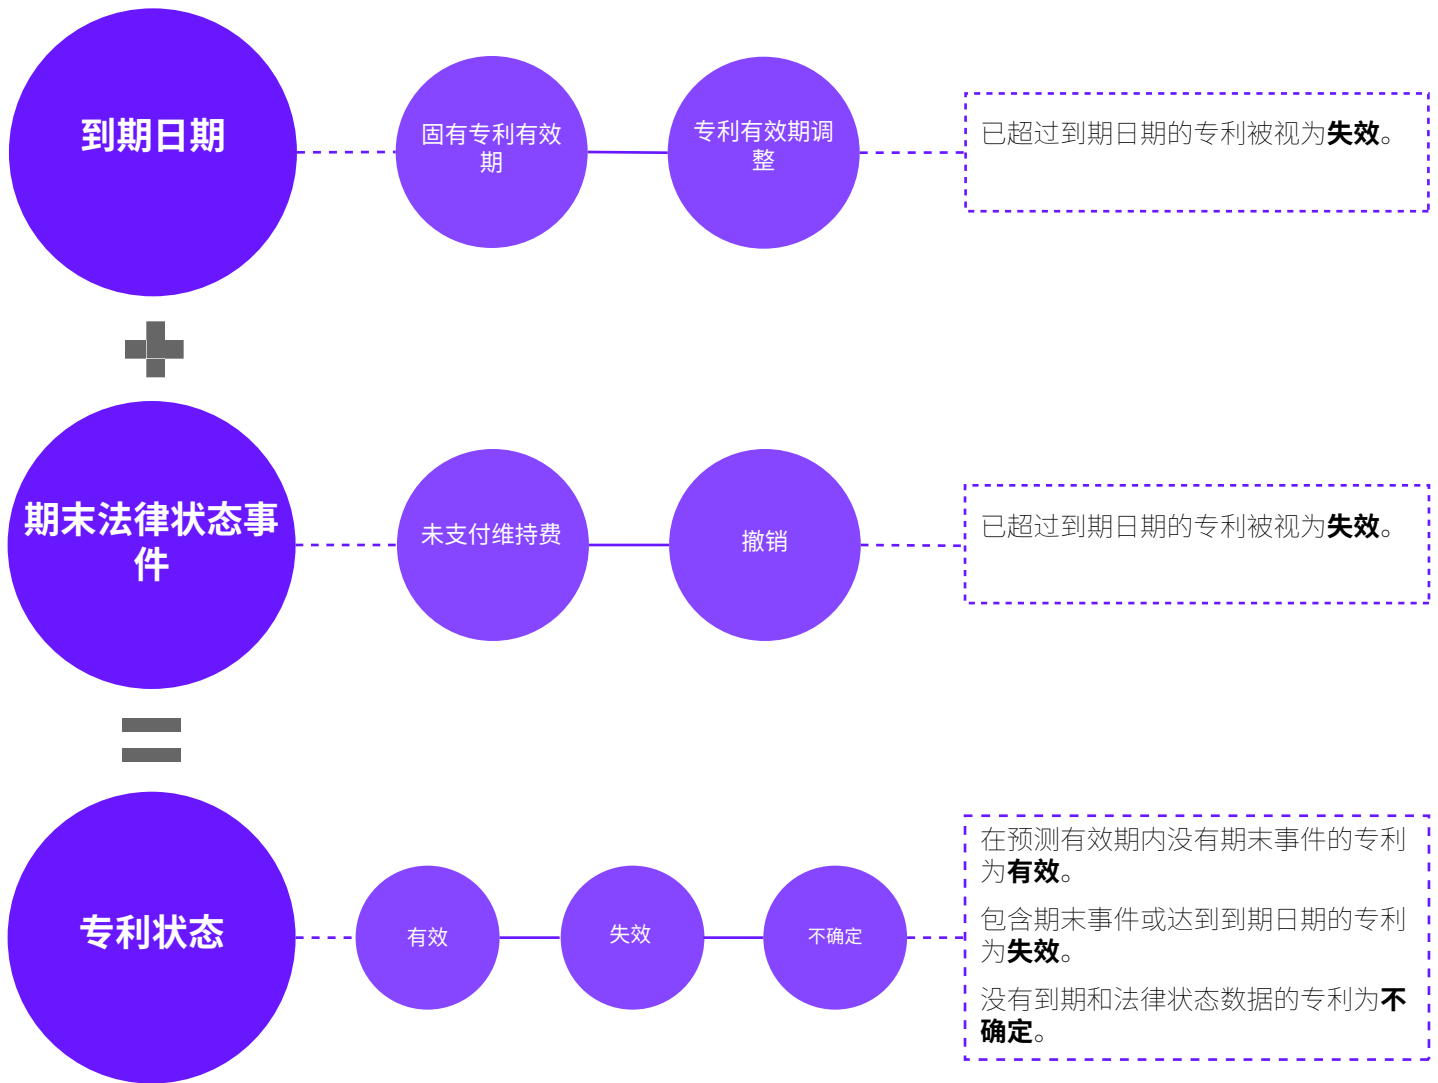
到期日期

固有专利有效期

专利有效期调整

已超过到期日期的专利被视为失效。

期末法律状态事件

未支付维持费

撤销

已超过到期日期的专利被视为失效。

专利状态

有效

失效

不确定

在预测有效期内没有期末事件的专利为有效。

包含期末事件或达到到期日期的专利为失效。

没有到期和法律状态数据的专利为不确定。